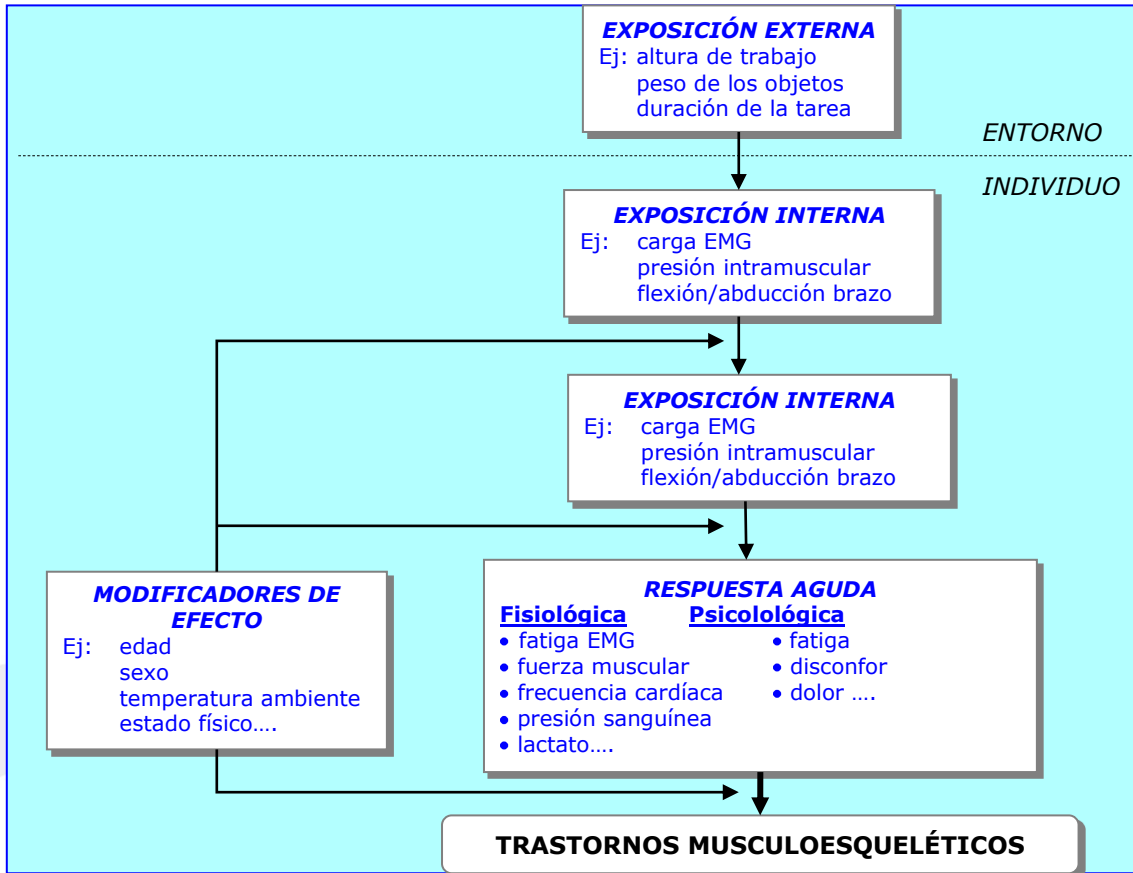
EXPOSICIÓN EXTERNA
Ej: altura de trabajo
peso de los objetos
duración de la tarea

ENTORNO

INDIVIDUO

EXPOSICIÓN INTERNA
Ej: carga EMG
presión intramuscular
flexión/abducción brazo

EXPOSICIÓN INTERNA
Ej: carga EMG
presión intramuscular
flexión/abducción brazo

MODIFICADORES DE EFECTO
Ej: edad
sexo
temperatura ambiente
estado físico….

RESPUESTA AGUDA

Fisiológica
• fatiga EMG
• fuerza muscular
• frecuencia cardíaca
• presión sanguínea
• lactato….

Psicolológica
• fatiga
• disconfor
• dolor ….

TRASTORNOS MUSCULOESQUELÉTICOS